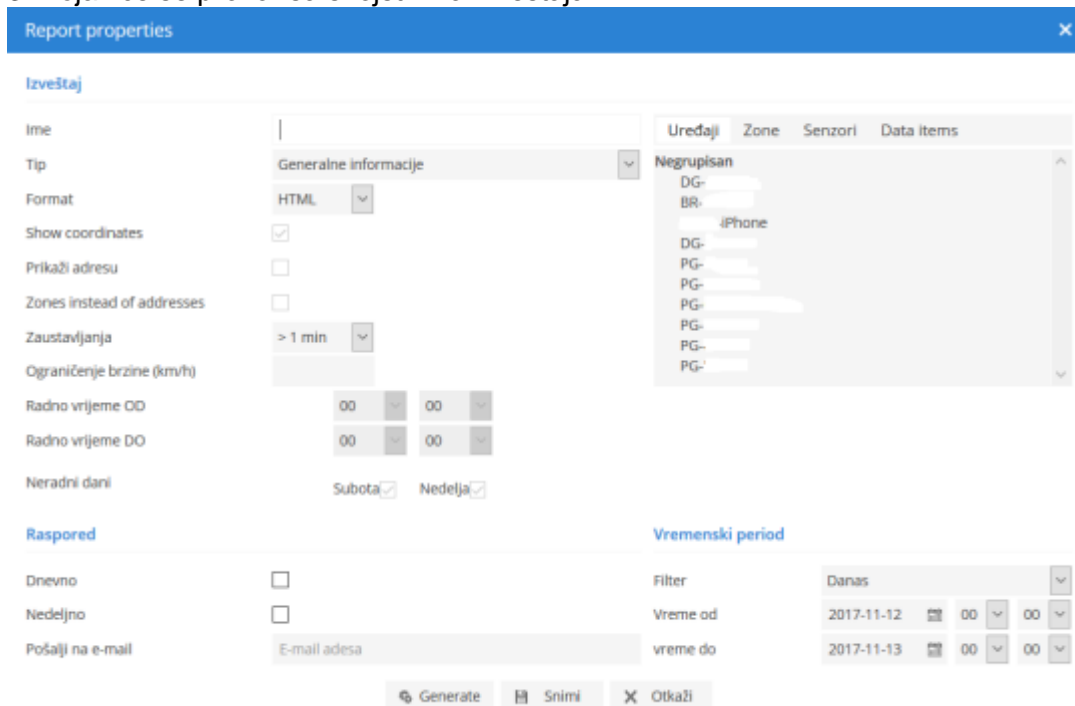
Report properties

Izveštaj

Ime

Tip Generalne informacije

Format HTML

Show coordinates

Prikaži adresu

Zones instead of addresses

Zaustavljanja > 1 min

Ograničenje brzine (km/h)

Radno vrijeme OD 00 00

Radno vrijeme DO 00 00

Neradni dani Subota Nedelja

Uređaji Zone Senzori Data items

Negrupisan
DG-
BR-
iPhone
DG-
PG-
PG-
PG-
PG-
PG-
PG-

Raspored

Dnevno

Nedeljno

Pošalji na e-mail E-mail adesa

Vremenski period

Filter Danas

Vreme od 2017-11-12 00 00

vreme do 2017-11-13 00 00

Generate Snimi Otkaži